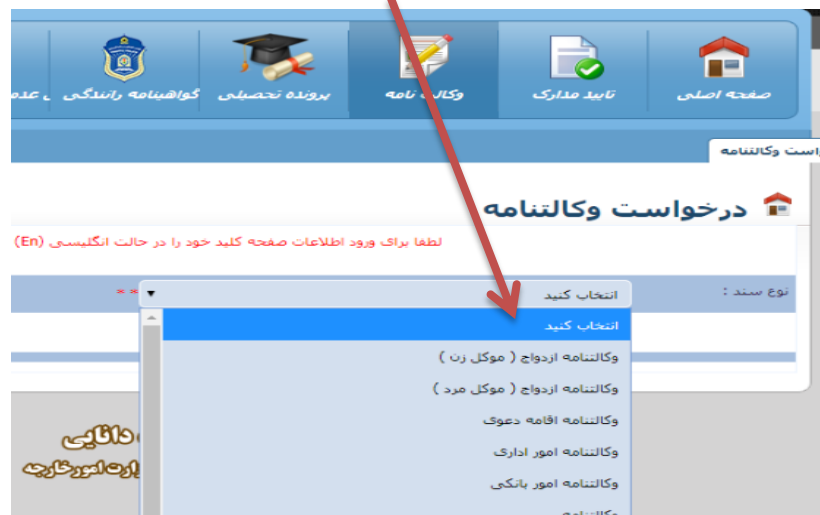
صفحه اصلی
تایید مدارک
وکالت نامه
پرونده تحصیلی
گواهینامه رانندگی
عدم

درخواست وکالتنامه

درخواست وکالتنامه

لطفا برای ورود اطلاعات صفحه کلید خود را در حالت انگلیسی (En)

نوع سند :
انتخاب کنید
**

انتخاب کنید
وکالتنامه ازدواج ( موکل زن )
وکالتنامه ازدواج ( موکل مرد )
وکالتنامه اقامه دعوی
وکالتنامه امور اداری
وکالتنامه امور بانکی

دانایی
ارت امور خارجه